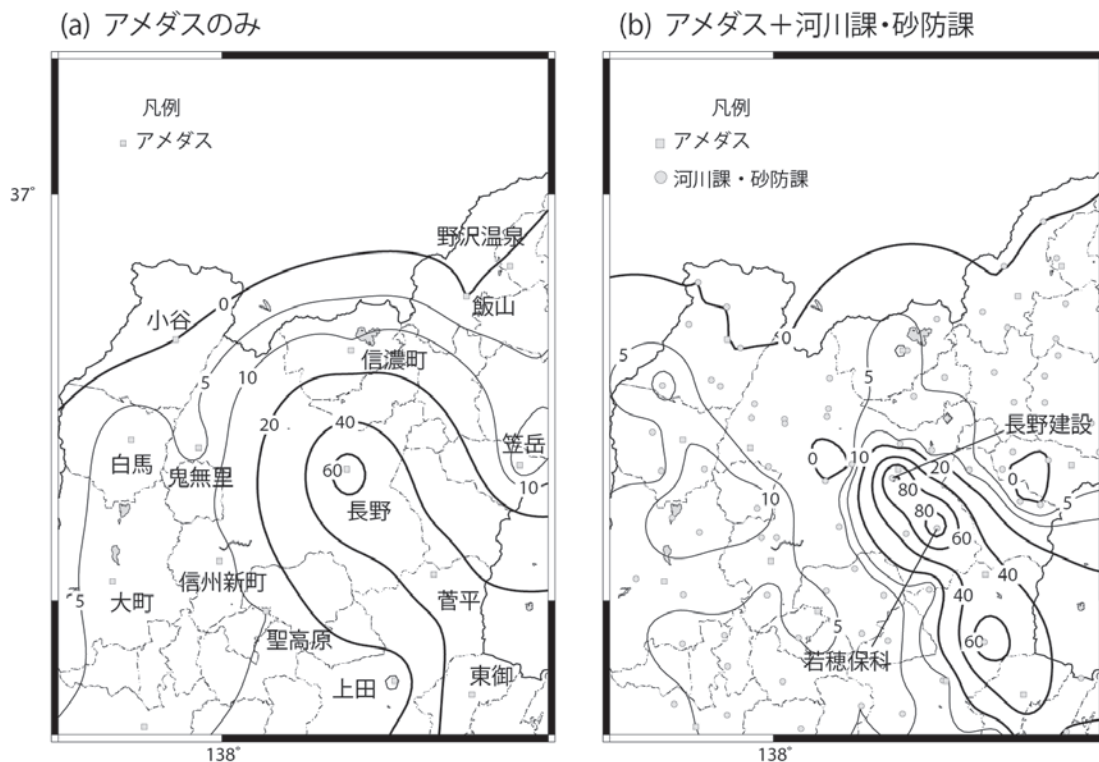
(a) アメダスのみ

凡例
アメダス

37°

野沢温泉
飯山
0
小谷
信濃町
5
10
20
40
笠岳
白馬
鬼無里
60
長野
10
5
大町
信州新町
菅平
聖高原
上田
東御

138°

(b) アメダス＋河川課・砂防課

凡例
アメダス
河川課・砂防課

0
5
5
長野建設
0
10
20
0
80
5
10
80
60
40
40
5
60
若穂保科

138°